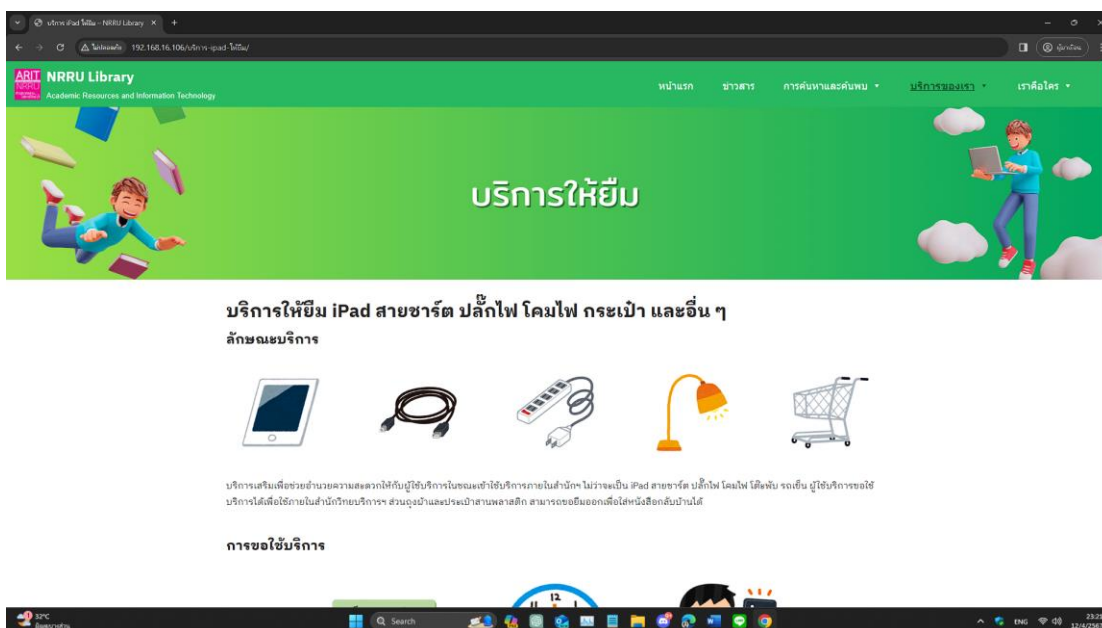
บริการ iPad ให้ยืม – NRRU Library ×

ไม่ปลอดภัย 192.168.16.106/บริการ-ipad-ให้ยืม/

ARIT NRRU

NRRU Library
Academic Resources and Information Technology

หน้าแรก ข่าวสาร การค้นหาและค้นพบ บริการของเรา เราคือใคร

บริการให้ยืม

บริการให้ยืม iPad สายชาร์ต ปลั๊กไฟ โคมไฟ กระเป๋า และอื่น ๆ

ลักษณะบริการ

บริการเสริมเพื่อช่วยอำนวยความสะดวกให้กับผู้ใช้บริการในขณะเข้าใช้บริการภายในสำนักฯ ไม่ว่าจะเป็น iPad สายชาร์ต ปลั๊กไฟ โคมไฟ โต๊ะพับ รถเข็น ผู้ใช้บริการขอใช้บริการได้เพื่อใช้ภายในสำนักวิทยบริการฯ ส่วนถุงผ้าและประเป๋าสานพลาสติก สามารถขอยืมออกเพื่อใส่หนังสือกลับบ้านได้

การขอใช้บริการ

12

32°C

Search

ENG

23:2
12/4/256